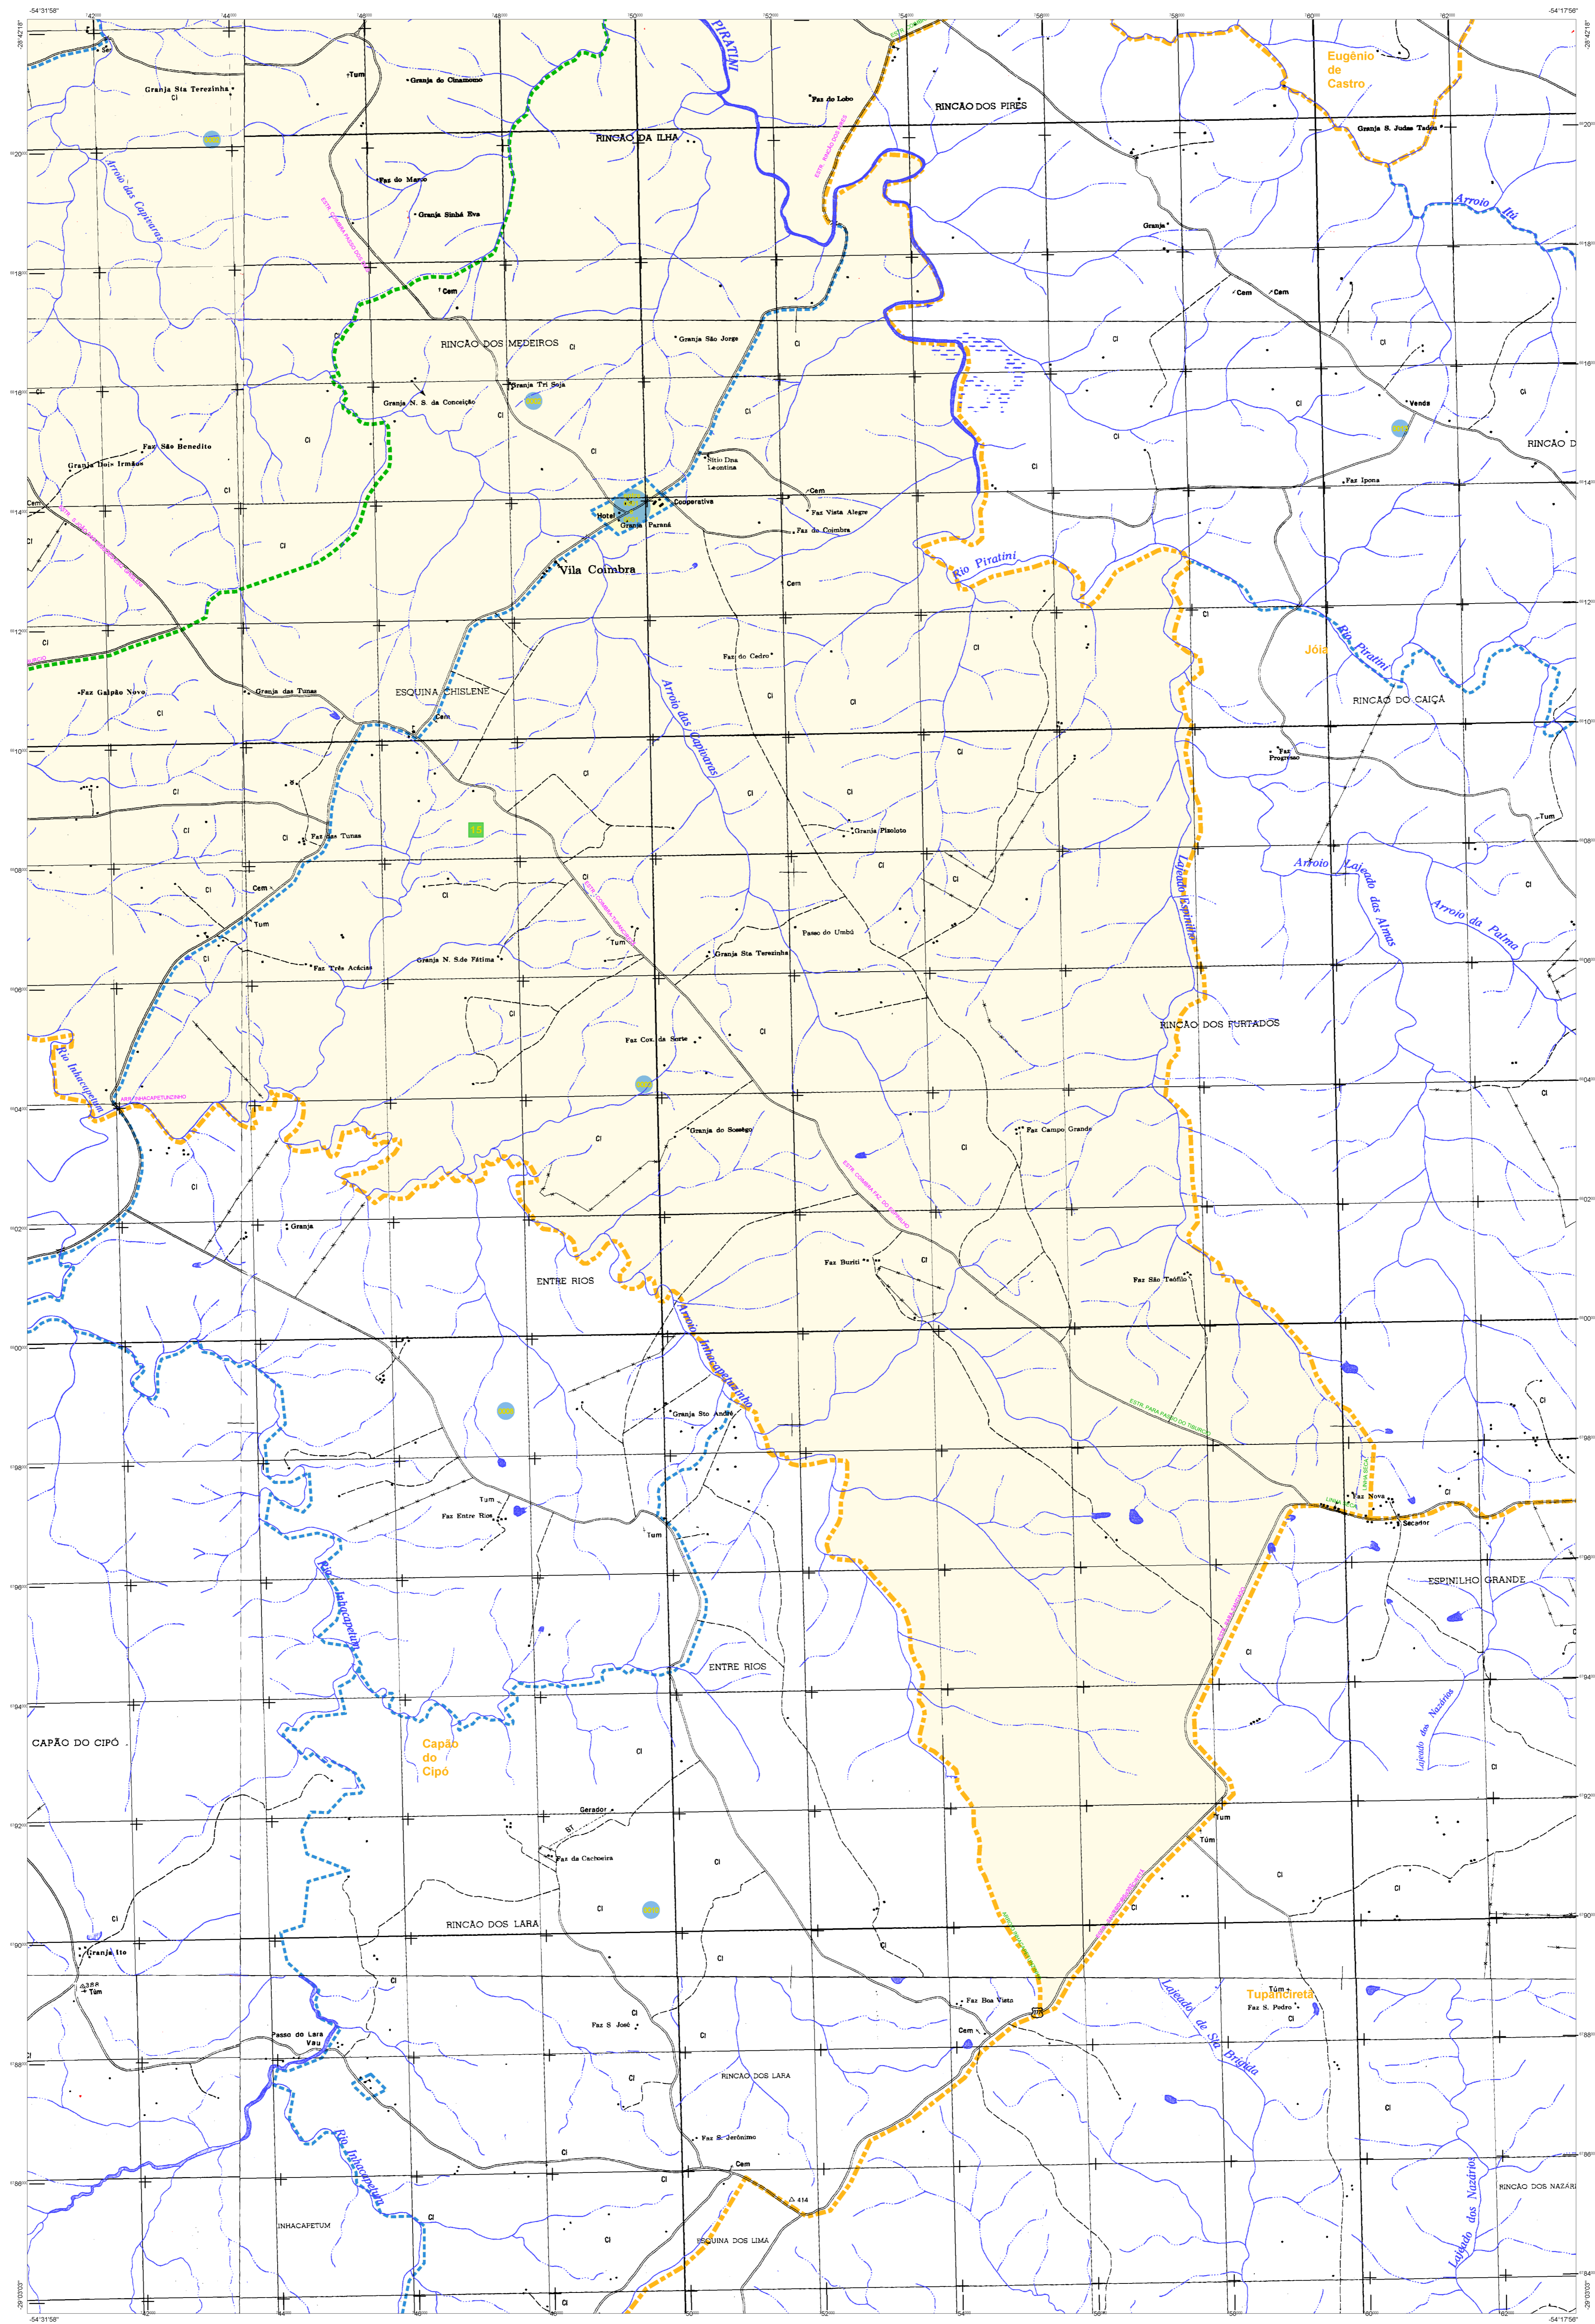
-54°31'58"
-28°42'18"
PIRATINI
Eugênio de Castro
Granja Sta Terezinha
Tum
Granja do Cinamomo
Faz do Lobo
RINCÃO DOS PIRES
RINCÃO DA ILHA
Granja S. Judas Tadeu
Arroio das Capivaras
Faz do Marco
Granja Sinhá Eva
Arroio Itú
Granja
Cem
Cem
Cem
RINCÃO DOS MEDEIROS
Granja São Jorge
Granja Tri Soja
Granja N. S. da Conceição
Vende
Faz São Benedito
Granja Dois Irmãos
RINCÃO D
Sítio Dna Leontina
Faz Ipona
Cem
Cooperativa
Hotel
Granja Paraná
Faz Vista Alegre
Faz do Coimbra
Vila Coimbra
Rio Piratini
Cem
Rio Piratini
Jóia
Faz do Cedro
Faz Galpão Novo
Granja das Tunas
ESQUINA CHISLENE
RINCÃO DO CAIÇA
Cem
Arroio das Capivaras
Faz Progresso
Tum
Faz das Tunas
Granja Pisoloto
Arroio Lajeado das Almas
Arroio da Palma
Cem
Lajeado Espinilho
Tum
Tum
Passo do Umbú
Granja Sta Terezinha
Faz Três Acácias
Granja N. S.de Fátima
RINCÃO DOS FURTADOS
Faz Cox. da Sorte
Rio Inhacapetum
Granja do Sossêgo
Faz Campo Grande
Granja
Faz Buriti
ENTRE RIOS
Faz São Teófilo
Arroio Inhacapetuzinho
Granja Sto André
Tum
Faz Nova
Faz Entre Rios
Secador
Tum
ESPINILHO GRANDE
Rio Inhacapetum
ENTRE RIOS
Lajeado dos Nazários
CAPÃO DO CIPÓ
Capão do Cipó
Tum
Gerador
Túm
Faz da Cachoeira
RINCÃO DOS LARA
Granja Ito
Túm
Túm
Tupanciretã
Faz Boa Vista
Faz S. Pedro
Lajeado da Sta Brígida
Passo do Lara Vau
Cem
Faz S José
RINCÃO DOS LARA
Faz S. Jerônimo
Rio Inhacapetum
Cem
414
INHACAPETUM
ESQUINA DOS LIMA
Lajeado dos Nazários
RINCÃO DOS NAZÁRI
-29°03'03"
-54°17'56"
15